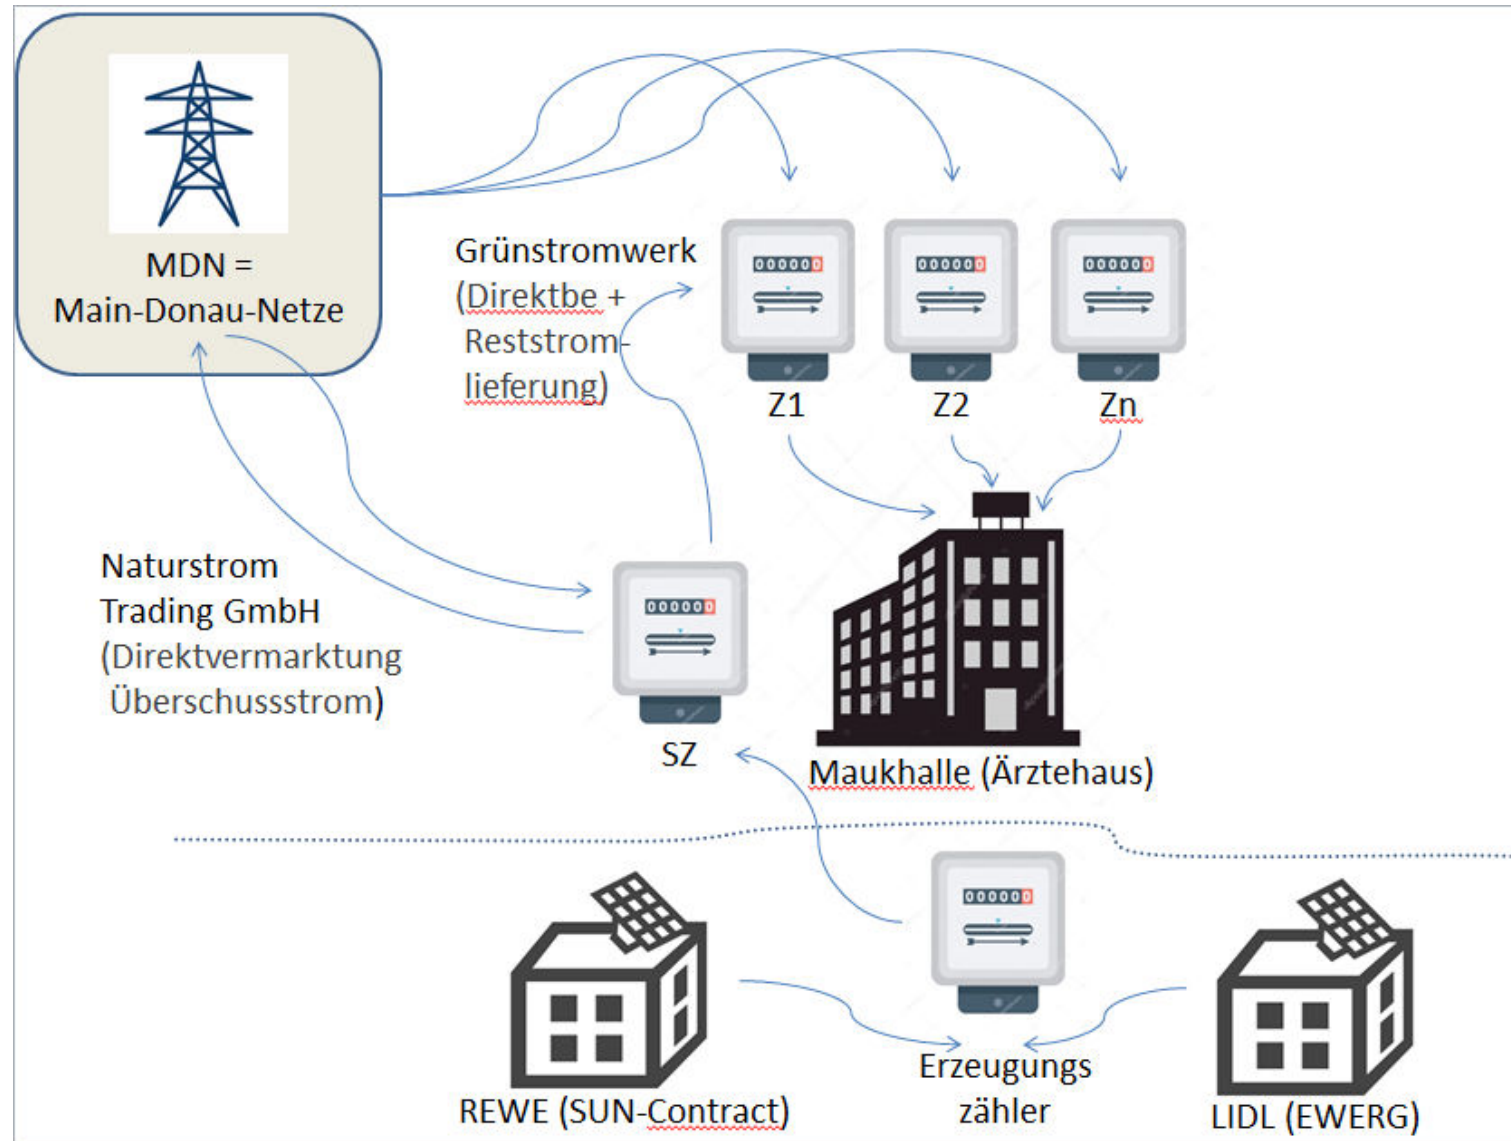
MDN =
Main-Donau-Netze

Grünstromwerk
(Direktbe +
Reststrom-
lieferung)

000000

000000

000000

Z1

Z2

Zn

Naturstrom
Trading GmbH
(Direktvermarktung
Überschussstrom)

000000

SZ

Maukhalle (Ärztehaus)

000000

REWE (SUN-Contract)

Erzeugungs
zähler

LIDL (EWERG)